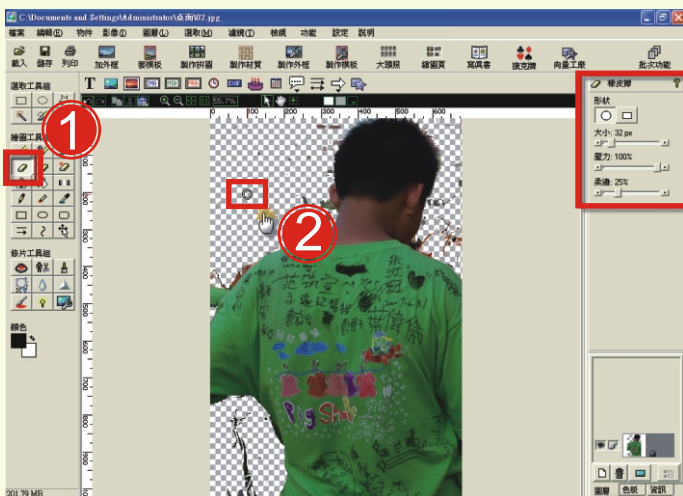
C:\Documents and Settings\Administrator\桌面\02.jpg

檔案 編輯(E) 物件 影像(I) 圖層(L) 選取(M) 濾鏡(T) 檢視 功能 設定 說明

載入 儲存 列印 加外框 套模板 製作拼圖 製作賀賀 製作外框 製作模板 大頭照 縮圖頁 寫真書 撲克牌 向量工廠 批次功能

選取工具組

繪圖工具組

修片工具組

顏色

橡皮擦

形狀

大小: 32 px

壓力: 100%

柔邊: 25%

圖層 色板 資訊

201.79 MB

1

2

56.7%

Pig Shit